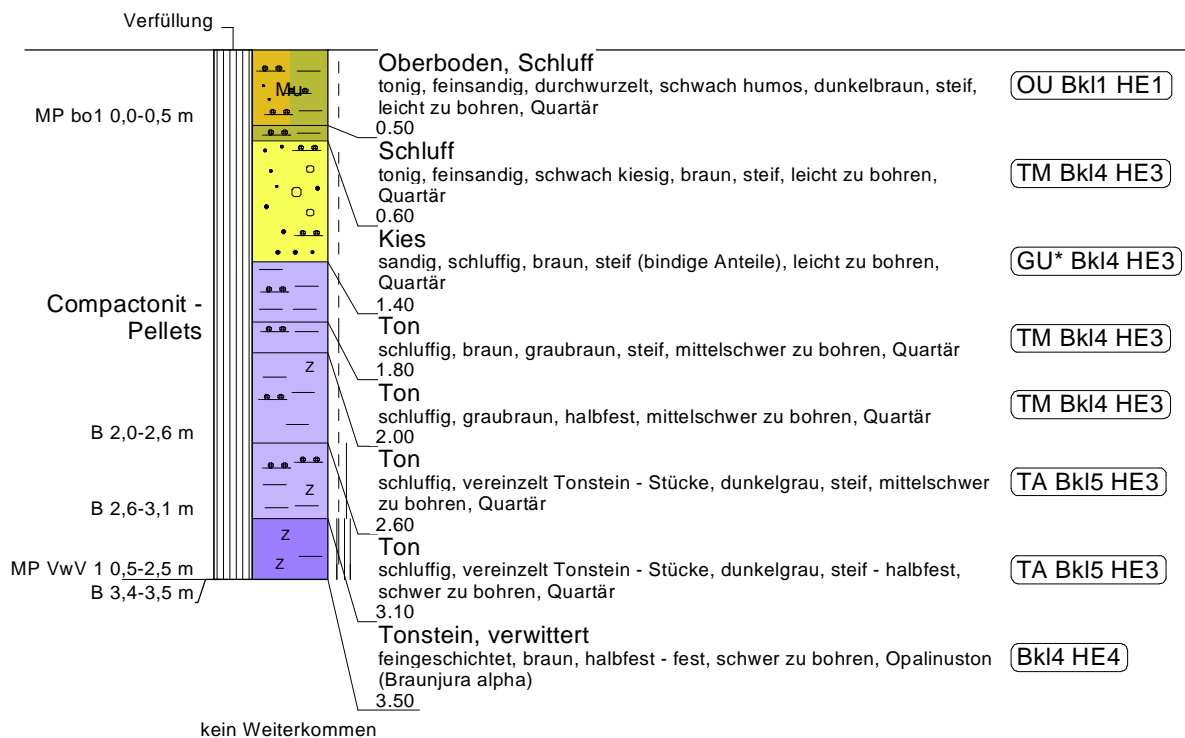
Verfüllung

MP bo1 0,0-0,5 m

Compactonit - Pellets

B 2,0-2,6 m

B 2,6-3,1 m

MP VwV 1 0,5-2,5 m
B 3,4-3,5 m

Mu

Z
Z
Z
Z

Oberboden, Schluff
tonig, feinsandig, durchwurzelt, schwach humos, dunkelbraun, steif, leicht zu bohren, Quartär
0.50
OU Bkl1 HE1

Schluff
tonig, feinsandig, schwach kiesig, braun, steif, leicht zu bohren, Quartär
0.60
TM Bkl4 HE3

Kies
sandig, schluffig, braun, steif (bindige Anteile), leicht zu bohren, Quartär
1.40
GU* Bkl4 HE3

Ton
schluffig, braun, graubraun, steif, mittelschwer zu bohren, Quartär
1.80
TM Bkl4 HE3

Ton
schluffig, graubraun, halbfest, mittelschwer zu bohren, Quartär
2.00
TM Bkl4 HE3

Ton
schluffig, vereinzelt Tonstein - Stücke, dunkelgrau, steif, mittelschwer zu bohren, Quartär
2.60
TA Bkl5 HE3

Ton
schluffig, vereinzelt Tonstein - Stücke, dunkelgrau, steif - halbfest, schwer zu bohren, Quartär
3.10
TA Bkl5 HE3

Tonstein, verwittert
feingeschichtet, braun, halbfest - fest, schwer zu bohren, Opalinuston (Braunjura alpha)
3.50
Bkl4 HE4

kein Weiterkommen